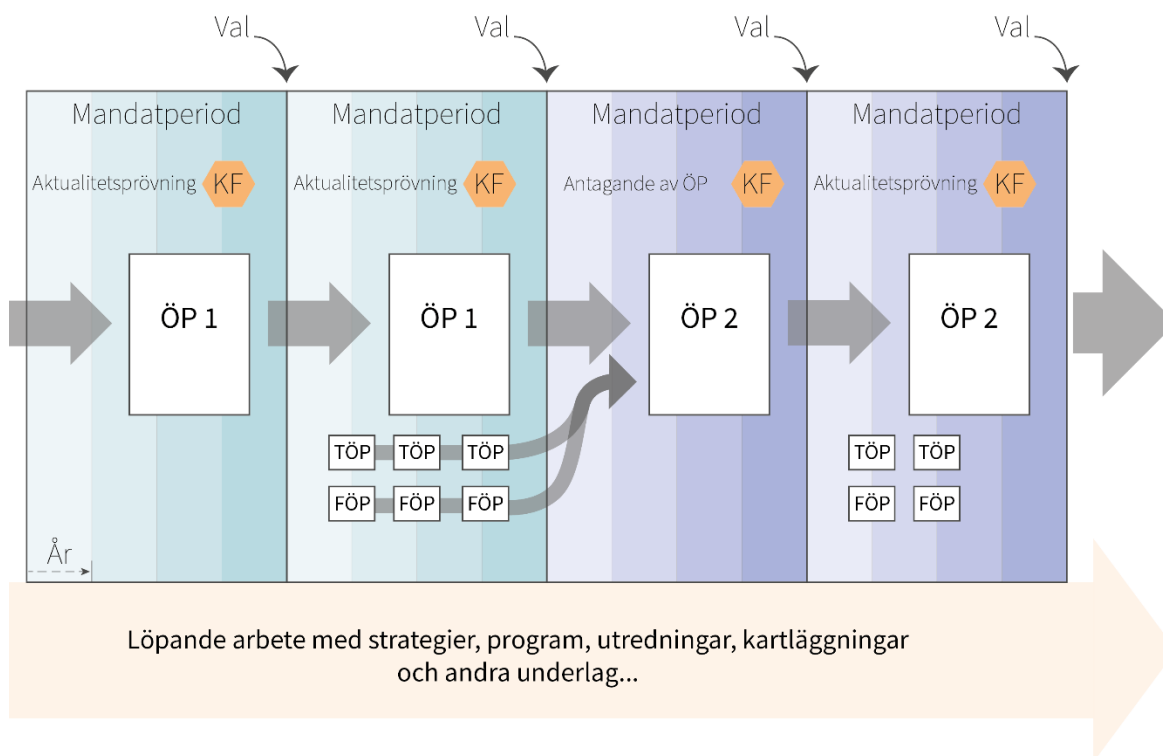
Val
Val
Val
Val

Mandatperiod
Aktualitetsprövning KF
ÖP 1
År

Mandatperiod
Aktualitetsprövning KF
ÖP 1
TÖP TÖP TÖP
FÖP FÖP FÖP

Mandatperiod
Antagande av ÖP KF
ÖP 2

Mandatperiod
Aktualitetsprövning KF
ÖP 2
TÖP TÖP
FÖP FÖP

Löpande arbete med strategier, program, utredningar, kartläggningar och andra underlag...